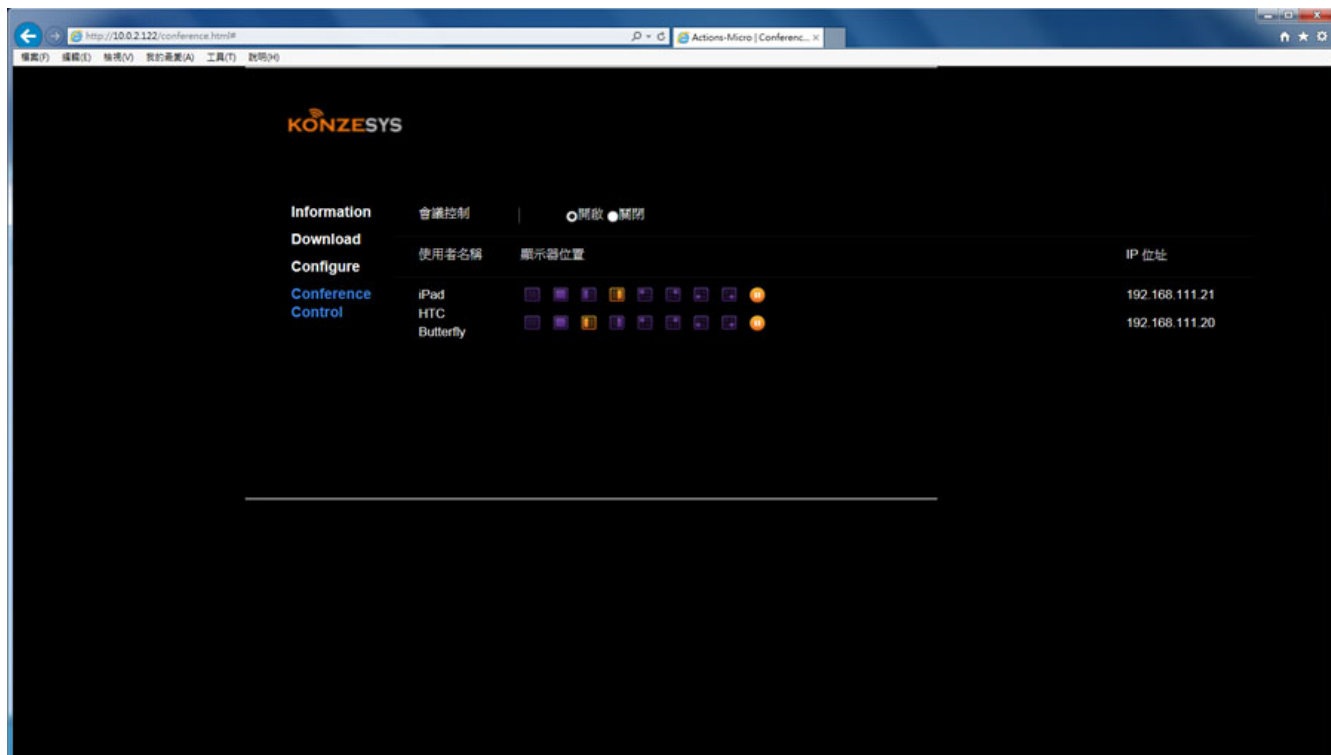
http://10.0.2.122/conference.html#

Actions-Micro | Conferenc...

檔案(F) 編輯(E) 檢視(V) 我的最愛(A) 工具(T) 說明(H)

KONZESYS

Information
Download
Configure
Conference Control

會議控制 | 開啟 關閉

| 使用者名稱 | 顯示器位置 | IP 位址 |
|---|---|---|
| iPad | | 192.168.111.21 |
| HTC Butterfly | | 192.168.111.20 |